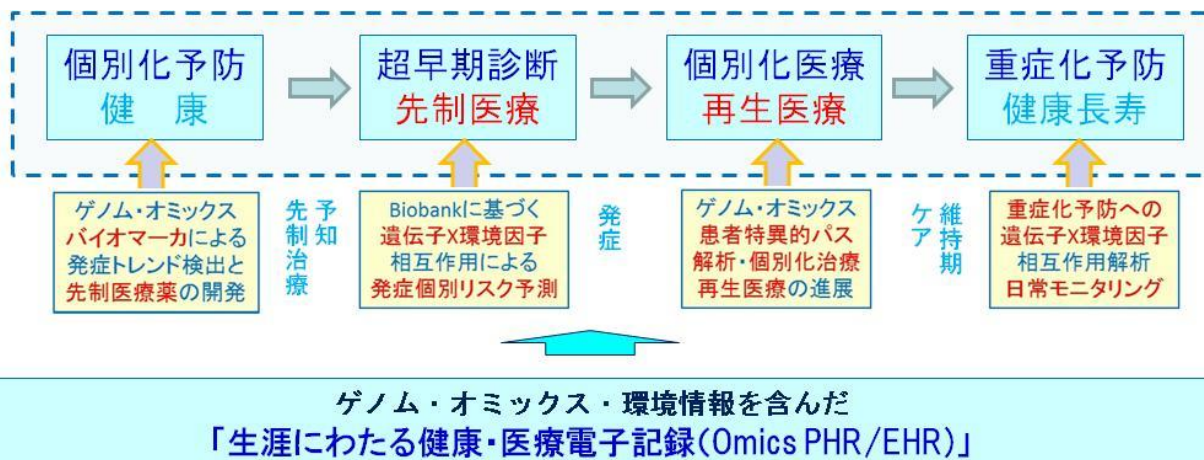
個別化予防
健　康

超早期診断
先制医療

個別化医療
再生医療

重症化予防
健康長寿

ゲノム・オミックス
バイオマーカによる
発症トレンド検出と
先制医療薬の開発

予知
先制治療

Biobankに基づく
遺伝子X環境因子
相互作用による
発症個別リスク予測

発症

ゲノム・オミックス
患者特異的パス
解析・個別化治療
再生医療の進展

維持期
ケア

重症化予防への
遺伝子X環境因子
相互作用解析
日常モニタリング

ゲノム・オミックス・環境情報を含んだ
「生涯にわたる健康・医療電子記録(Omics PHR/EHR)」